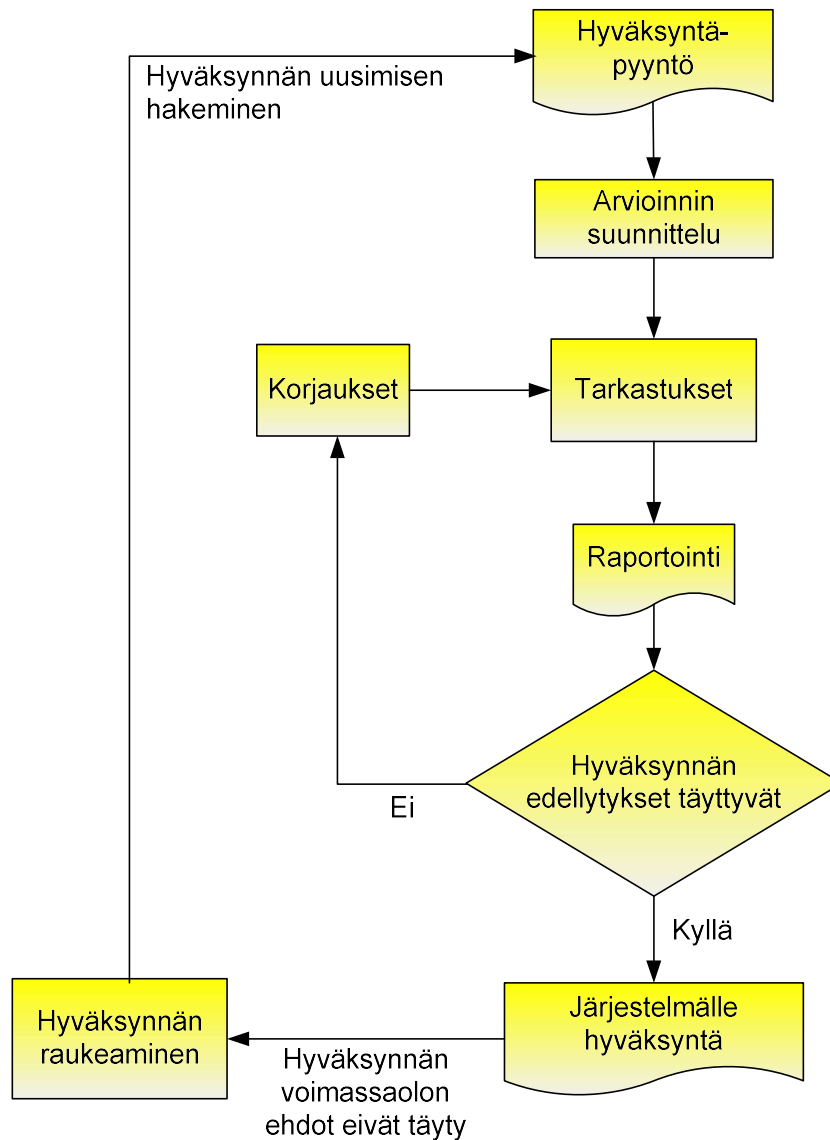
Hyväksyntäpyyntö

Hyväksynnän uusimisen hakeminen

Arvioinnin suunnittelu

Korjaukset

Tarkastukset

Raportointi

Hyväksynnän edellytykset täyttyvät

Ei

Kyllä

Hyväksynnän raukeaminen

Järjestelmälle hyväksyntä

Hyväksynnän voimassaolon ehdot eivät täyty